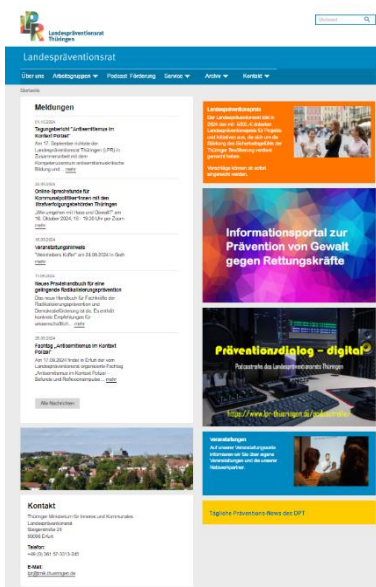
LPR Landespräventionsrat Thüringen

Suchtext

Landespräventionsrat

Über uns | Arbeitsgruppen | Podcast | Förderung | Service | Archiv | Kontakt

Startseite

Meldungen

01.10.2024
Tagungsbericht "Antisemitismus im Kontext Polizei"
Am 17. September richtete der Landespräventionsrat Thüringen (LPR) in Zusammenarbeit mit dem Kompetenzzentrum antisemitismuskritische Bildung und ... mehr

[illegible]
Online-Sprechstunde für Kommunalpolitiker:innen mit den Strafverfolgungsbehörden Thüringen
„Wir umgehen mit Hass und Gewalt?" am 16. Oktober 2024, 18 - 19:30 Uhr per Zoom
mehr

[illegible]
Veranstaltungshinweis
"Geschlossene Koffer" am 24.09.2024 in Gotha
mehr

11.09.2024
Neues Praxishandbuch für eine gelingende Radikalisierungsprävention
Das neue Handbuch für Fachkräfte der Radikalisierungsprävention und Demokratieförderung ist da. Es enthält konkrete Empfehlungen für wissenschaftlich ... mehr

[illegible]
Fachtag „Antisemitismus im Kontext Polizei"
Am 17.09.2024 findet in Erfurt der vom Landespräventionsrat organisierte Fachtag „Antisemitismus im Kontext Polizei - Befunde und Reflexionsimpulse ... mehr

Alle Nachrichten

Landespräventionsrat
Der Landespräventionsrat stellt im Jahr 2024 bis zu 4000,- € aus Landespräventionsmitteln für Projekte und Initiativen aus, die sich um die Stärkung des Sicherheitsgefühls der Thüringer Bevölkerung verdient gemacht haben.
Vorschläge können ab sofort eingereicht werden.

Informationsportal zur Prävention von Gewalt gegen Rettungskräfte

Präventionsdialog – digital
Podcastreihe des Landespräventionsrats Thüringen
https://www.lpr-thueringen.de/podcastreihe/

Veranstaltungen
Auf unserer Veranstaltungsseite informieren wir Sie über eigene Veranstaltungen und die unserer Netzwerkpartner.

Kontakt
Thüringer Ministerium für Inneres und Kommunales
Landespräventionsrat
Steigerstraße 24
99096 Erfurt

Telefon:
+49 (0) 361 57 3313-385

E-Mail:
lpr@tmik.thueringen.de

Tägliche Präventions-News des DPT